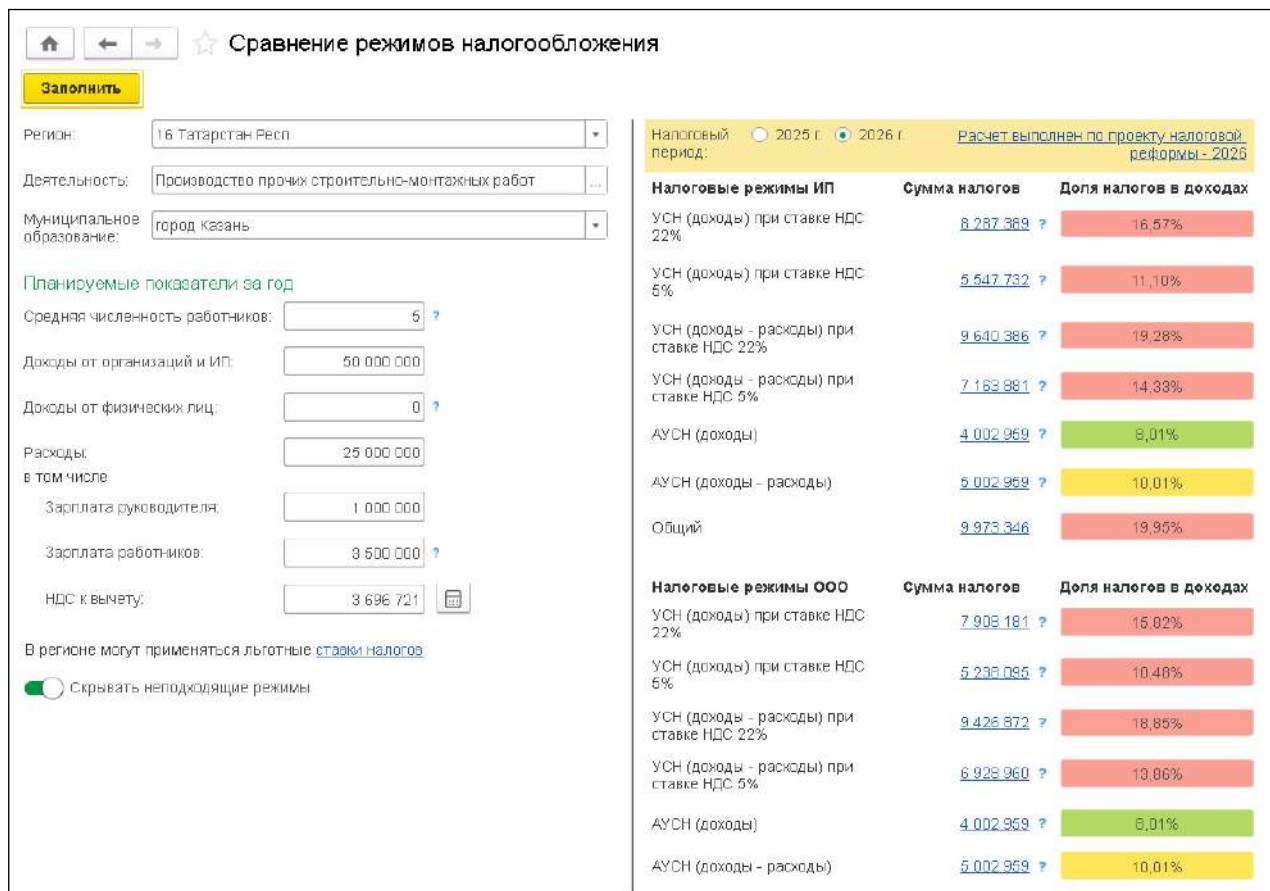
Сравнение режимов налогообложения

Заполнить

Регион: 16 Татарстан Респ

Деятельность: Производство прочих строительно-монтажных работ

Муниципальное образование: город Казань

Планируемые показатели за год

Средняя численность работников: 5 ?

Доходы от организаций и ИП: 50 000 000

Доходы от физических лиц: 0 ?

Расходы: 25 000 000

в том числе

Зарплата руководителя: 1 000 000

Зарплата работников: 3 500 000 ?

НДС к вычету: 3 696 721

В регионе могут применяться льготные ставки налогов

Скрывать неподходящие режимы

Налоговый период: 2025 г. 2026 г.

Расчет выполнен по проекту налоговой реформы - 2026

| Налоговые режимы ИП | Сумма налогов | Доля налогов в доходах |
|---|---|---|
| УСН (доходы) при ставке НДС 22% | 8 287 369 ? | 16,57% |
| УСН (доходы) при ставке НДС 5% | 5 547 732 ? | 11,10% |
| УСН (доходы - расходы) при ставке НДС 22% | 9 640 386 ? | 19,28% |
| УСН (доходы - расходы) при ставке НДС 5% | 7 163 881 ? | 14,33% |
| АУСН (доходы) | 4 002 959 ? | 8,01% |
| АУСН (доходы - расходы) | 5 002 959 ? | 10,01% |
| Общий | 9 973 346 | 19,95% |

| Налоговые режимы ООО | Сумма налогов | Доля налогов в доходах |
|---|---|---|
| УСН (доходы) при ставке НДС 22% | 7 908 181 ? | 15,82% |
| УСН (доходы) при ставке НДС 5% | 5 238 095 ? | 10,48% |
| УСН (доходы - расходы) при ставке НДС 22% | 9 426 872 ? | 18,85% |
| УСН (доходы - расходы) при ставке НДС 5% | 6 928 960 ? | 13,86% |
| АУСН (доходы) | 4 002 959 ? | 8,01% |
| АУСН (доходы - расходы) | 5 002 959 ? | 10,01% |